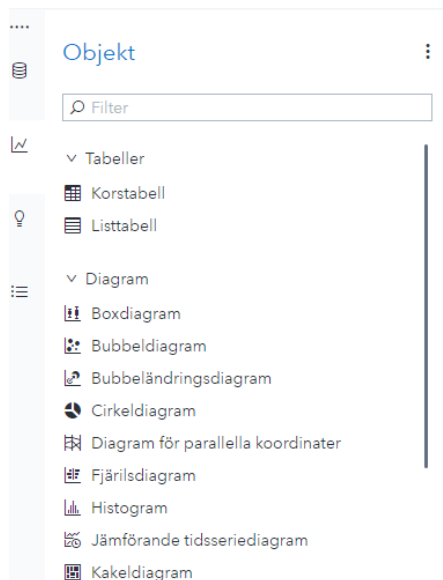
Objekt

Filter

Tabeller

Korstabell

Listtabell

Diagram

Boxdiagram

Bubbeldiagram

Bubbeländringsdiagram

Cirkeldiagram

Diagram för parallella koordinater

Fjärilsdiagram

Histogram

Jämförande tidsseriediagram

Kakeldiagram